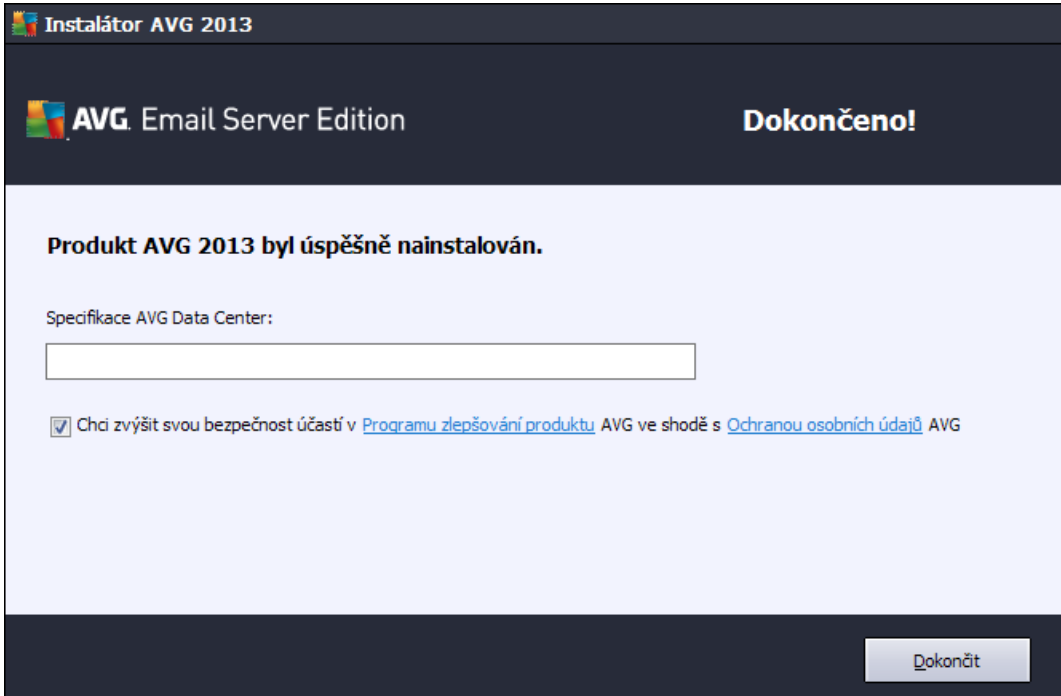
Instalátor AVG 2013

AVG. Email Server Edition

Dokončeno!

Produkt AVG 2013 byl úspěšně nainstalován.

Specifikace AVG Data Center:

Chci zvýšit svou bezpečnost účastí v Programu zlepšování produktu AVG ve shodě s Ochranou osobních údajů AVG

Dokončit